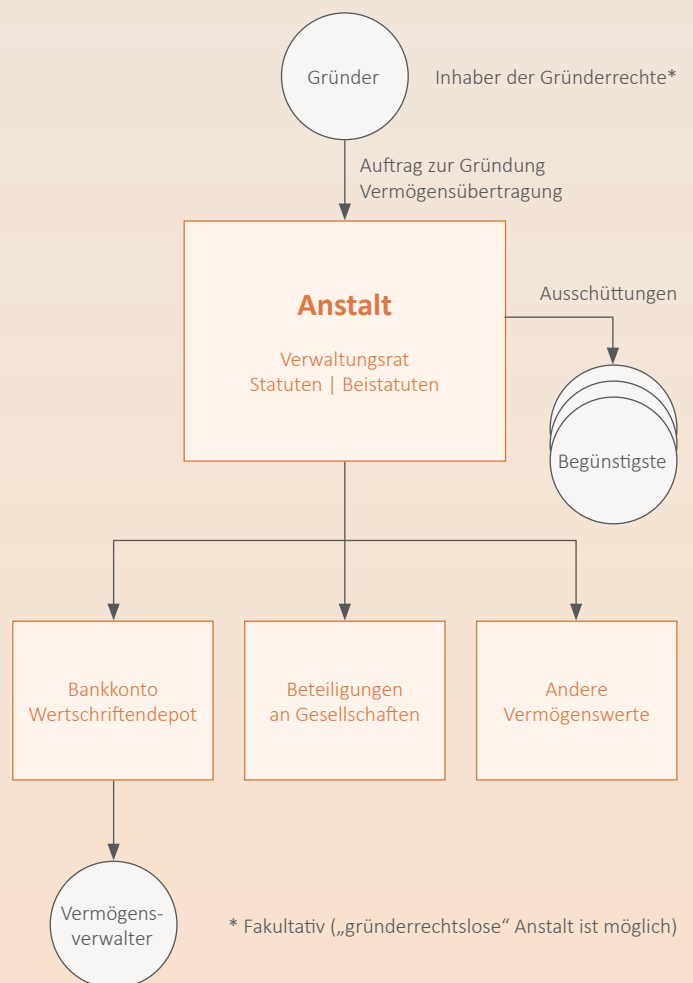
Gründer

Inhaber der Gründerrechte*

Auftrag zur Gründung
Vermögensübertragung

Anstalt

Verwaltungsrat
Statuten | Beistatuten

Ausschüttungen

Begünstigste

Bankkonto
Wertschriftendepot

Beteiligungen
an Gesellschaften

Andere
Vermögenswerte

Vermögensverwalter

* Fakultativ („gründerrechtslose“ Anstalt ist möglich)